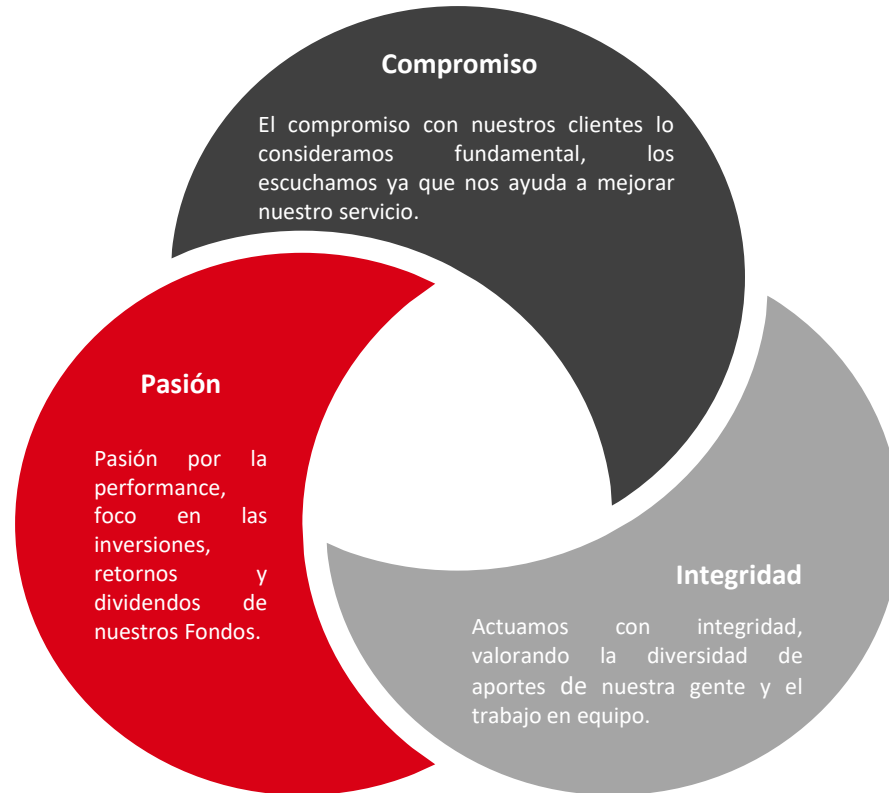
Compromiso

El compromiso con nuestros clientes lo consideramos fundamental, los escuchamos ya que nos ayuda a mejorar nuestro servicio.

Pasión

Pasión por la performance, foco en las inversiones, retornos y dividendos de nuestros Fondos.

Integridad

Actuamos con integridad, valorando la diversidad de aportes de nuestra gente y el trabajo en equipo.